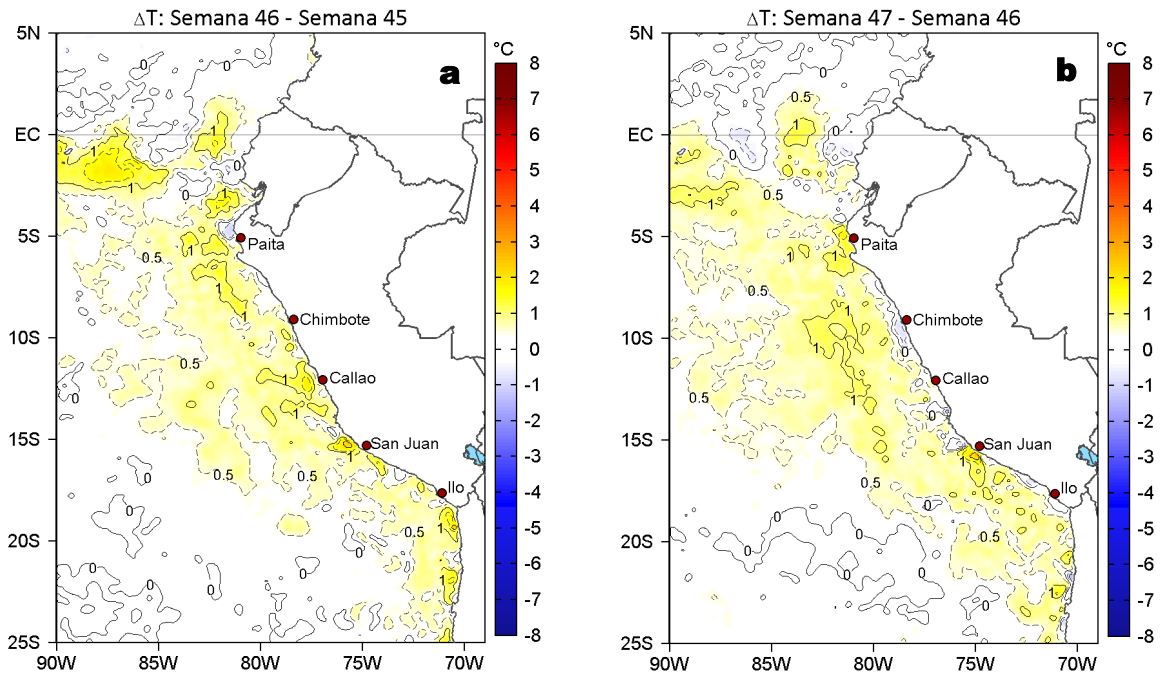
∆T: Semana 46 - Semana 45

a

°C
8
7
6
5
4
3
2
1
0
-1
-2
-3
-4
-5
-6
-7
-8

5N
EC
5S
10S
15S
20S
25S

90W
85W
80W
75W
70W

0
0
1
1
1
0
0
1
1
0.5
1
1
1
0.5
1
1
0
0.5
1
0.5
0
0.5
0
0.5
1
1
0
0
0

Paita
Chimbote
Callao
San Juan
Ilo

∆T: Semana 47 - Semana 46

b

°C
8
7
6
5
4
3
2
1
0
-1
-2
-3
-4
-5
-6
-7
-8

5N
EC
5S
10S
15S
20S
25S

90W
85W
80W
75W
70W

0
0.5
1
0
0
1
0.5
1
1
0.5
1
1
0
1
0.5
0
1
0.5
0
0
0
0.5
0
1

Paita
Chimbote
Callao
San Juan
Ilo